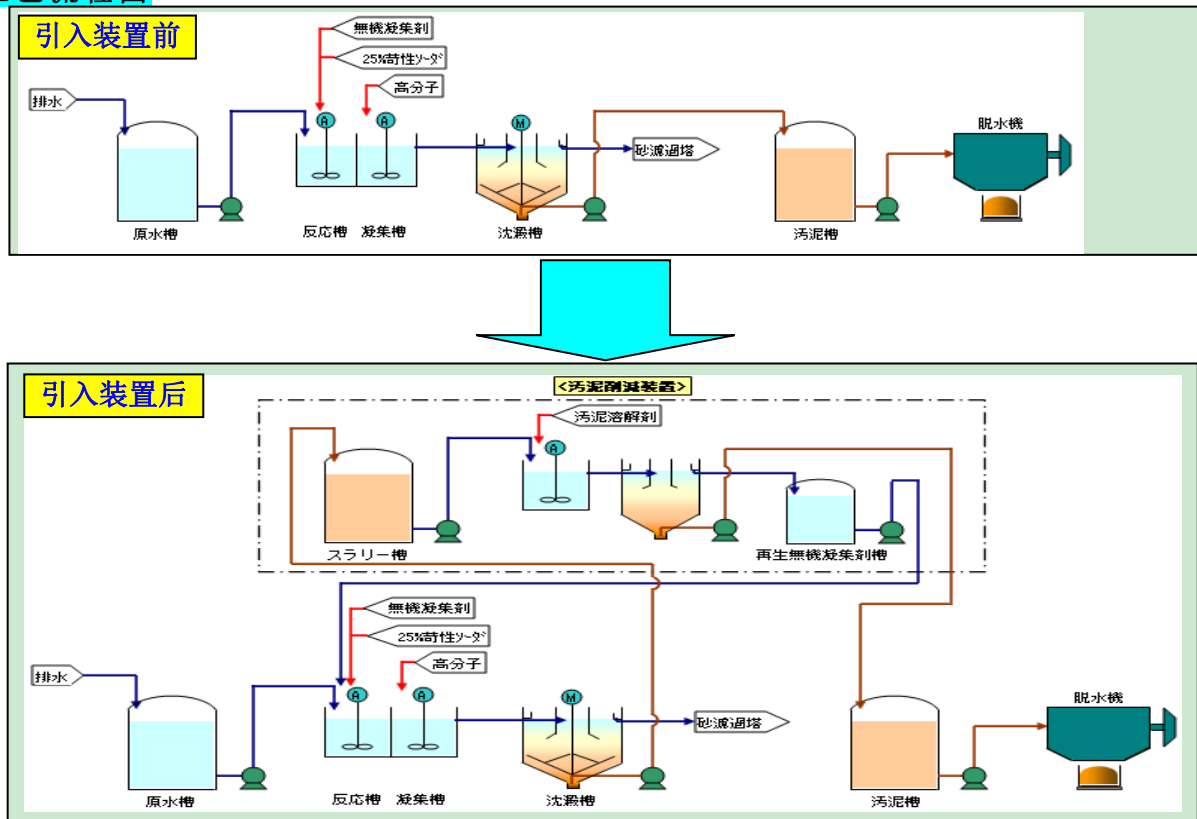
引入装置前

無機凝集剤
25%苛性ソーダ
高分子
排水
A
A
M
砂濾過塔
脱水機
原水槽
反応槽
凝集槽
沈澱槽
汚泥槽

引入装置后

<汚泥削減装置>
汚泥溶解剤
A
スラリー槽
再生無機凝集剤槽
無機凝集剤
25%苛性ソーダ
高分子
排水
A
A
M
砂濾過塔
脱水機
原水槽
反応槽
凝集槽
沈澱槽
汚泥槽